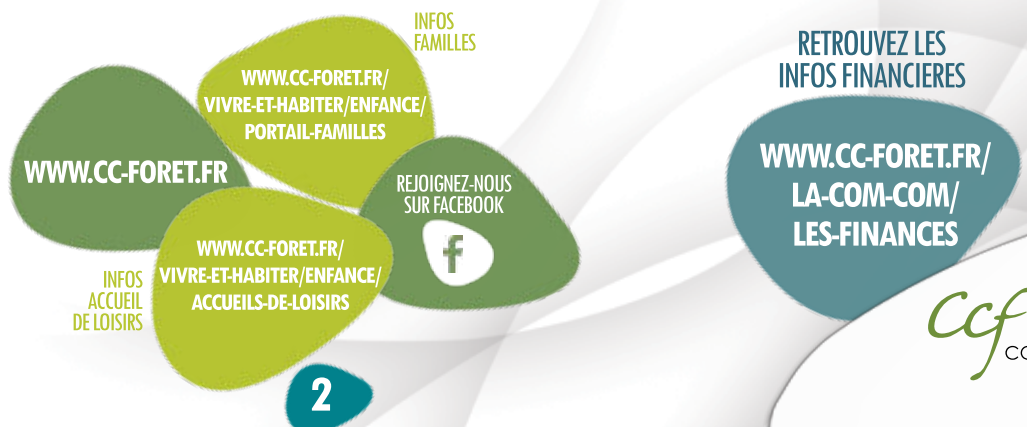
INFOS FAMILLES

WWW.CC-FORET.FR/ VIVRE-ET-HABITER/ENFANCE/ PORTAIL-FAMILLES

WWW.CC-FORET.FR

REJOIGNEZ-NOUS SUR FACEBOOK

f

INFOS ACCUEIL DE LOISIRS

WWW.CC-FORET.FR/ VIVRE-ET-HABITER/ENFANCE/ ACCUEILS-DE-LOISIRS

2

RETROUVEZ LES INFOS FINANCIERES

WWW.CC-FORET.FR/ LA-COM-COM/ LES-FINANCES

ccf

CO